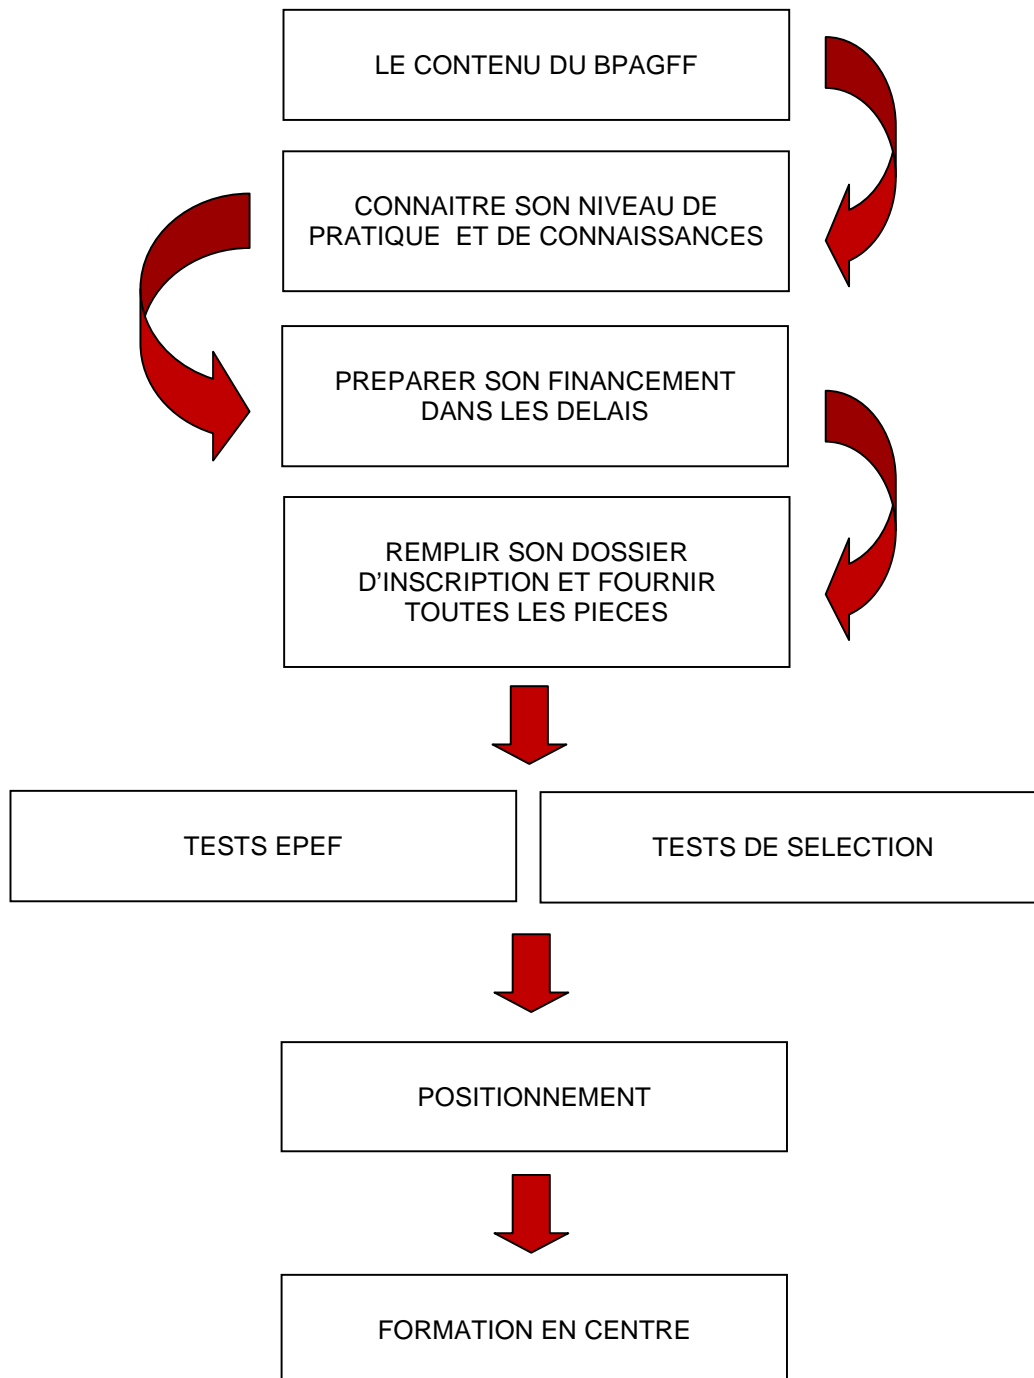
LE CONTENU DU BPAGFF

CONNAITRE SON NIVEAU DE PRATIQUE ET DE CONNAISSANCES

PREPARER SON FINANCEMENT DANS LES DELAIS

REMPLIR SON DOSSIER D'INSCRIPTION ET FOURNIR TOUTES LES PIECES

TESTS EPEF

TESTS DE SELECTION

POSITIONNEMENT

FORMATION EN CENTRE